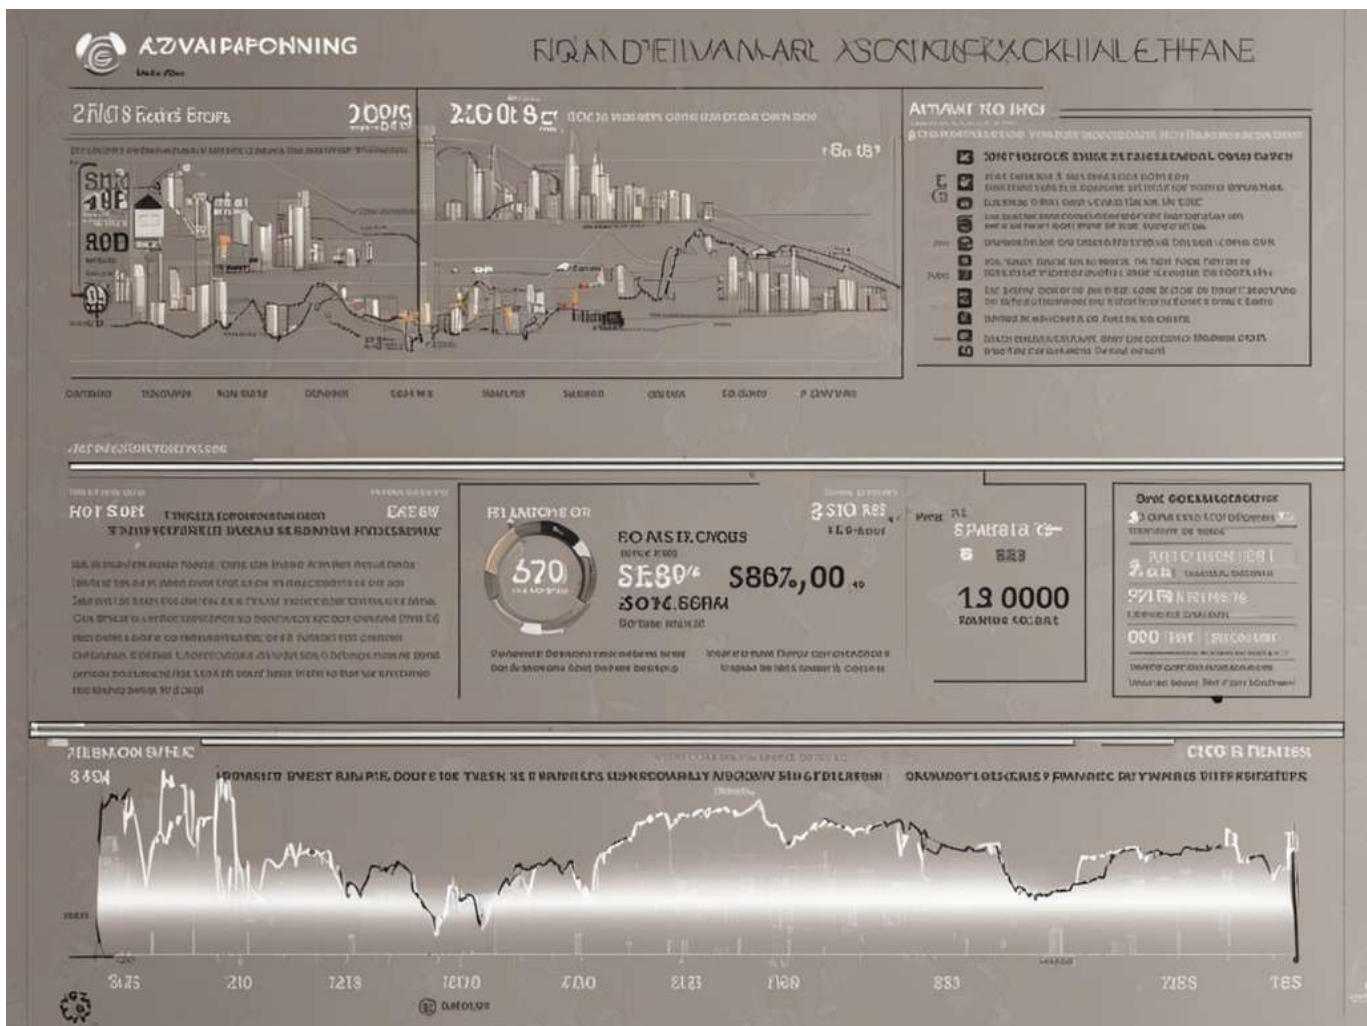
AZVAIPAFONNING

FIQANDTEIIVANARL ASCAKUFKACKHIALETHANE

2ЛСӀ8 Redd Erore

2009

2100 8

AITAMI NO IHCI

SHI

40E

80D

6n 183

HOT SOE

EAE6W

EO AIS IZ CVOUS

570

SE80

$867,00

3O7K.6BAI

3310 RES

SPAUEIA

583

13 0000

DPIC GOESSLOCOCOCOE

000

ZIEBMOOSVHIK

830

CICGR PEMIESI

8.25

210

7218

1200

400

213

1900

833

7258

TBS